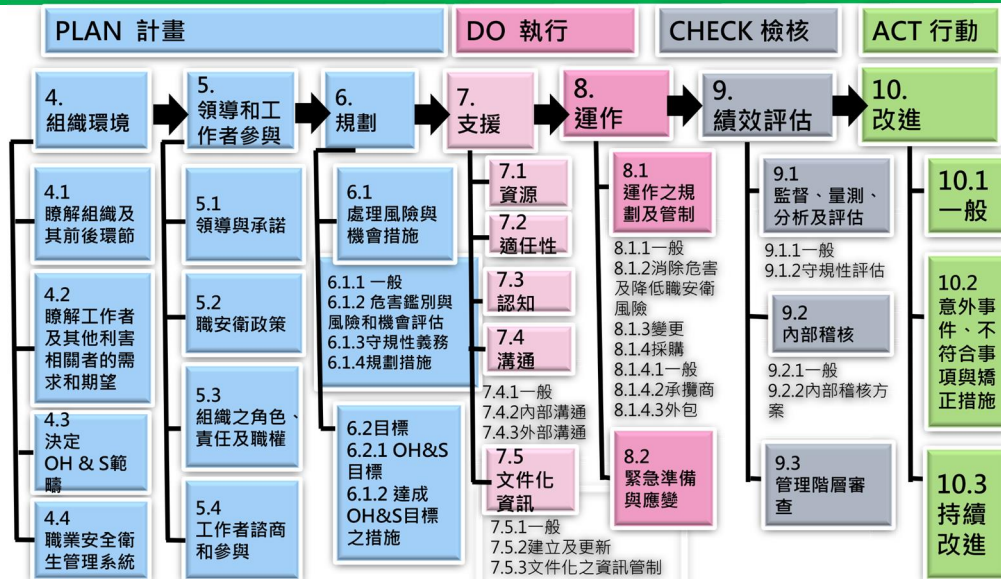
PLAN 計畫

DO 執行

CHECK 檢核

ACT 行動

4.
組織環境

4.1
瞭解組織及其前後環節

4.2
瞭解工作者及其他利害相關者的需求和期望

4.3
決定
OH & S範疇

4.4
職業安全衛生管理系統

5.
領導和工作者參與

5.1
領導與承諾

5.2
職安衛政策

5.3
組織之角色、責任及職權

5.4
工作者諮商和參與

6.
規劃

6.1
處理風險與機會措施

6.1.1 一般
6.1.2 危害鑑別與風險和機會評估
6.1.3守規性義務
6.1.4規劃措施

6.2目標
6.2.1 OH&S目標
6.1.2 達成OH&S目標之措施

7.
支援

7.1
資源

7.2
適任性

7.3
認知

7.4
溝通

7.4.1一般
7.4.2內部溝通
7.4.3外部溝通

7.5
文件化資訊

7.5.1一般
7.5.2建立及更新
7.5.3文件化之資訊管制

8.
運作

8.1
運作之規劃及管制

8.1.1一般
8.1.2消除危害及降低職安衛風險
8.1.3變更
8.1.4採購
8.1.4.1一般
8.1.4.2承攬商
8.1.4.3外包

8.2
緊急準備與應變

9.
績效評估

9.1
監督、量測、分析及評估

9.1.1一般
9.1.2守規性評估

9.2
內部稽核

9.2.1一般
9.2.2內部稽核方案

9.3
管理階層審查

10.
改進

10.1
一般

10.2
意外事件、不符合事項與矯正措施

10.3
持續改進